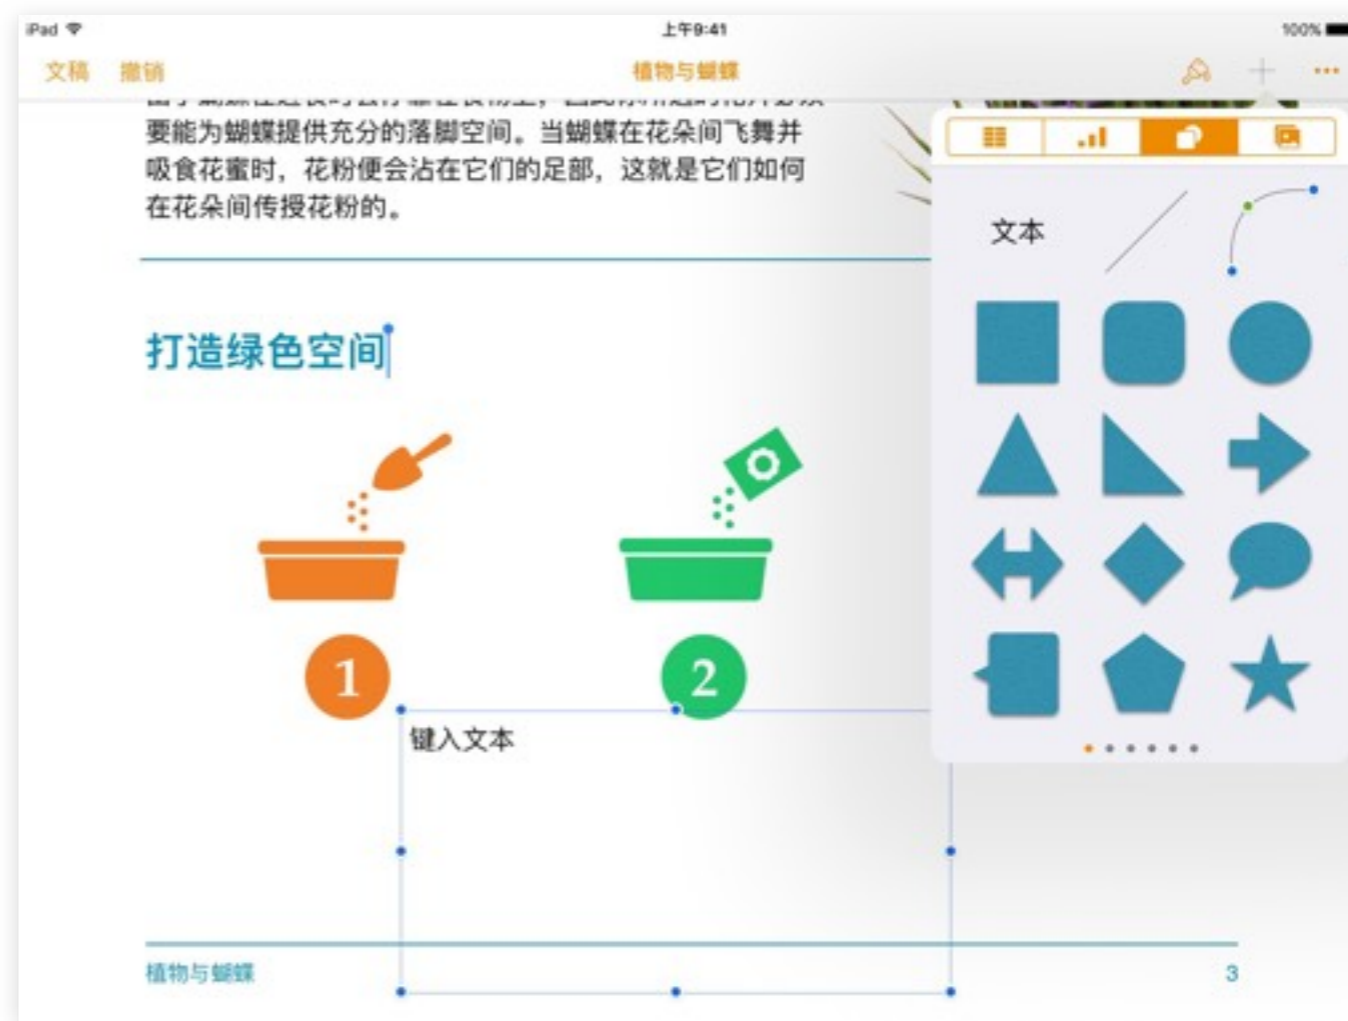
iPad
上午9:41
100%
文稿 撤销
植物与蝴蝶
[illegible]
要能为蝴蝶提供充分的落脚空间。当蝴蝶在花朵间飞舞并吸食花蜜时，花粉便会沾在它们的足部，这就是它们如何在花朵间传授花粉的。

打造绿色空间

1

2

键入文本

文本

植物与蝴蝶
3